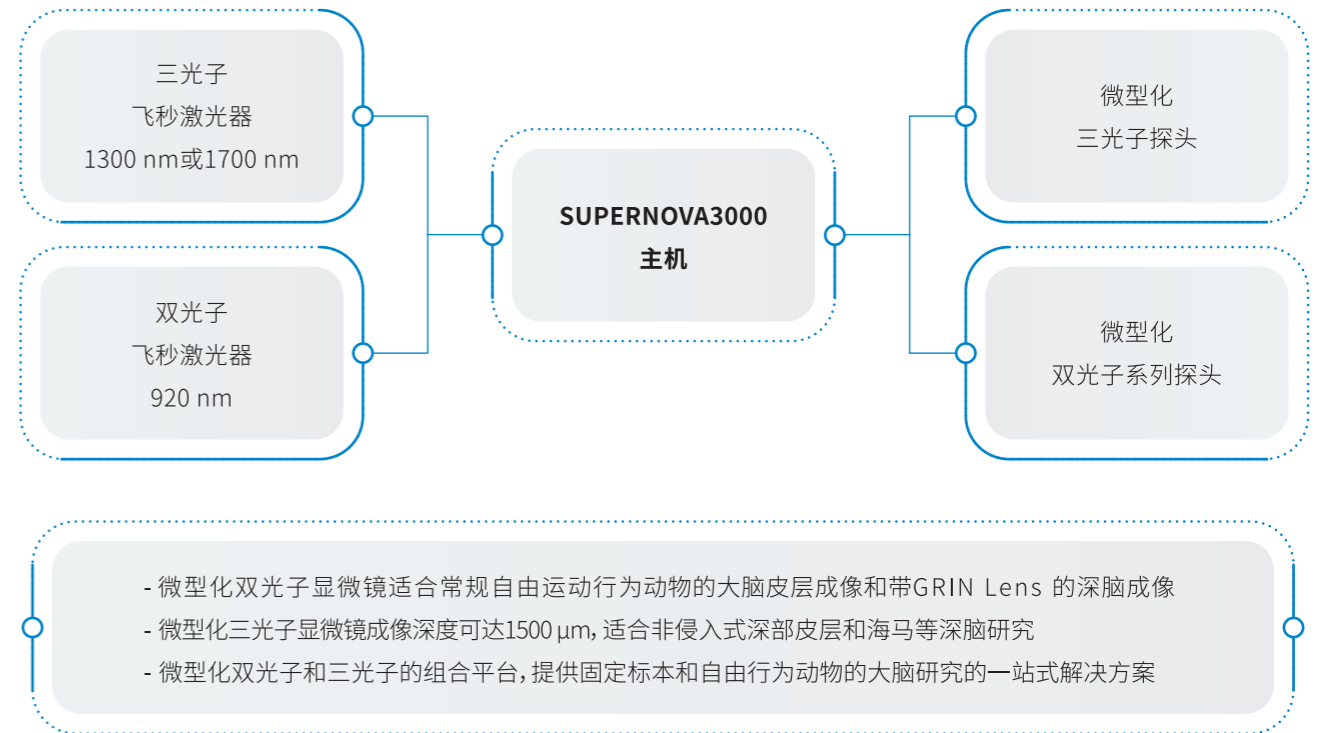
三光子
飞秒激光器
1300 nm或1700 nm

双光子
飞秒激光器
920 nm

SUPERNOVA3000
主机

微型化
三光子探头

微型化
双光子系列探头

- 微型化双光子显微镜适合常规自由运动行为动物的大脑皮层成像和带GRIN Lens 的深脑成像
- 微型化三光子显微镜成像深度可达1500 μm，适合非侵入式深部皮层和海马等深脑研究
- 微型化双光子和三光子的组合平台，提供固定标本和自由行为动物的大脑研究的一站式解决方案